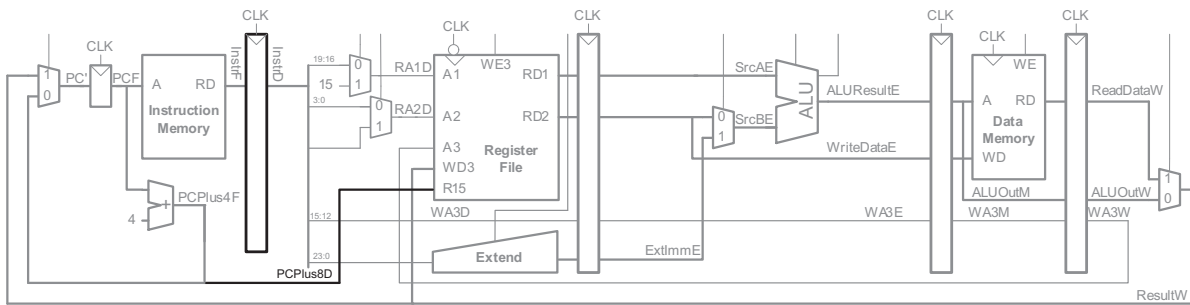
CLK
CLK
CLK
CLK
CLK
CLK
CLK
CLK
1
0
PC'
PCF
A
RD
Instruction Memory
InstrF
InstrD
19:16
15
3:0
0
1
0
1
RA1D
RA2D
A1
A2
A3
WD3
R15
WE3
RD1
RD2
Register File
SrcAE
SrcBE
0
1
ALU
ALUResultE
WriteDataE
WE
A
RD
Data Memory
WD
ReadDataW
ALUOutM
ALUOutW
1
0
PCPlus4F
4
+
15:12
WA3D
WA3E
WA3M
WA3W
23:0
Extend
ExtImmE
PCPlus8D
ResultW